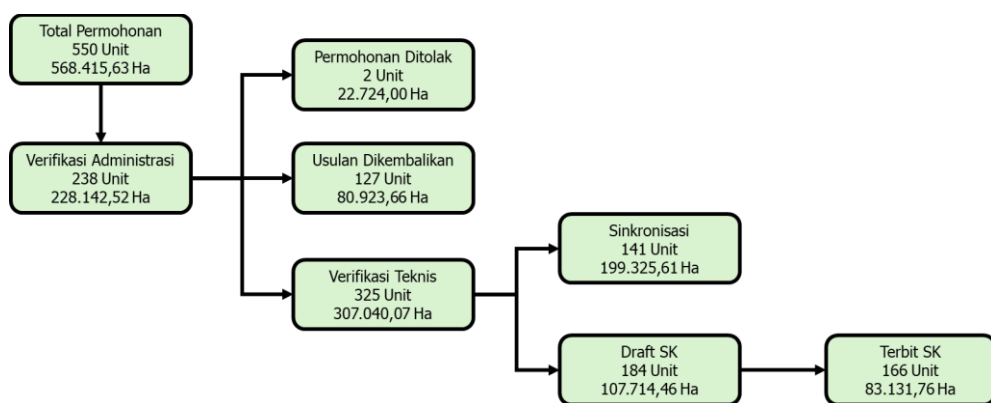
Total Permohonan
550 Unit
568.415,63 Ha

Verifikasi Administrasi
238 Unit
228.142,52 Ha

Permohonan Ditolak
2 Unit
22.724,00 Ha

Usulan Dikembalikan
127 Unit
80.923,66 Ha

Verifikasi Teknis
325 Unit
307.040,07 Ha

Sinkronisasi
141 Unit
199.325,61 Ha

Draft SK
184 Unit
107.714,46 Ha

Terbit SK
166 Unit
83.131,76 Ha